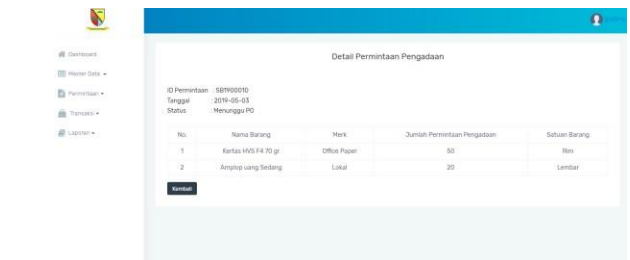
Dashboard
Master Data
Permintaan
Transaksi
Laporan

Detail Permintaan Pengadaan

ID Permintaan : SB1900010
Tanggal : 2019-05-03
Status : Menunggu PO

| No. | Nama Barang | Merk | Jumlah Permintaan Pengadaan | Satuan Barang |
|---|---|---|---|---|
| 1 | Kertas HVS F4 70 gr | Office Paper | 50 | Rim |
| 2 | Amplop uang Sedang | Lokal | 20 | Lembar |

Kembali